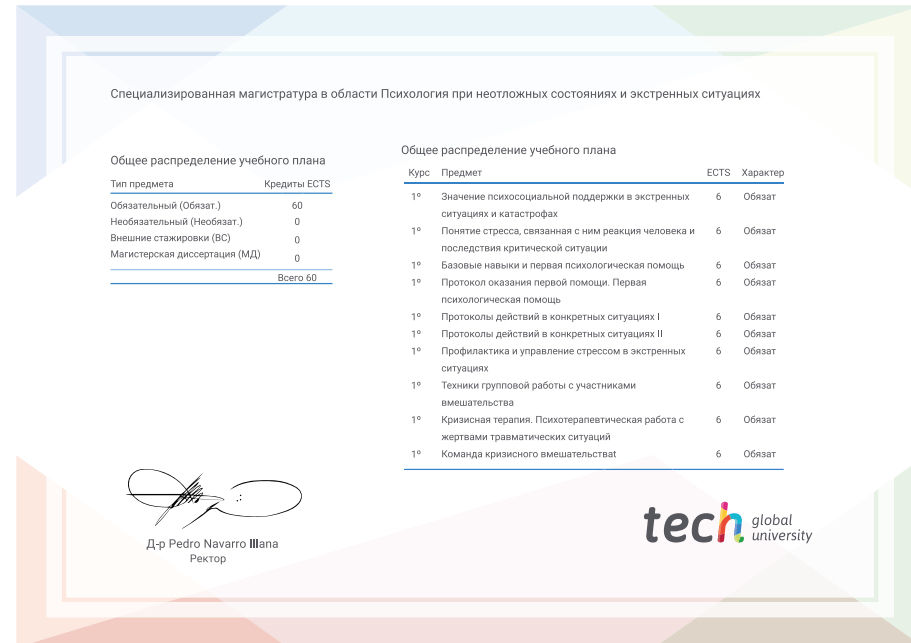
Специализированная магистратура в области Психология при неотложных состояниях и экстренных ситуациях

Общее распределение учебного плана

| Тип предмета | Кредиты ECTS |
|---|---|
| Обязательный (Обязат.) | 60 |
| Необязательный (Необязат.) | 0 |
| Внешние стажировки (ВС) | 0 |
| Магистерская диссертация (МД) | 0 |
| | Всего 60 |

Общее распределение учебного плана

| Курс | Предмет | ECTS | Характер |
|---|---|---|---|
| 1º | Значение психосоциальной поддержки в экстренных ситуациях и катастрофах | 6 | Обязат |
| 1º | Понятие стресса, связанная с ним реакция человека и последствия критической ситуации | 6 | Обязат |
| 1º | Базовые навыки и первая психологическая помощь | 6 | Обязат |
| 1º | Протокол оказания первой помощи. Первая психологическая помощь | 6 | Обязат |
| 1º | Протоколы действий в конкретных ситуациях I | 6 | Обязат |
| 1º | Протоколы действий в конкретных ситуациях II | 6 | Обязат |
| 1º | Профилактика и управление стрессом в экстренных ситуациях | 6 | Обязат |
| 1º | Техники групповой работы с участниками вмешательства | 6 | Обязат |
| 1º | Кризисная терапия. Психотерапевтическая работа с жертвами травматических ситуаций | 6 | Обязат |
| 1º | Команда кризисного вмешательствat | 6 | Обязат |

Д-р Pedro Navarro Illana
Ректор

tech global university